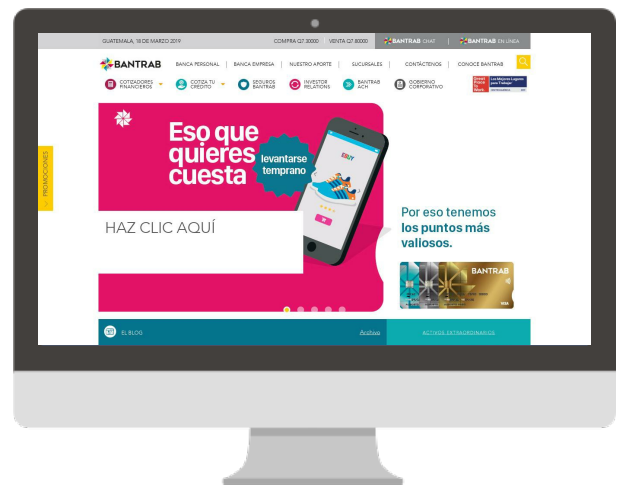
GUATEMALA, 18 DE MARZO 2019 | COMPRA Q7.30000 | VENTA Q7.80000 | BANTRAB CHAT | BANTRAB EN LÍNEA

BANTRAB | BANCA PERSONAL | BANCA EMPRESA | NUESTRO APORTE | SUCURSALES | CONTÁCTENOS | CONOCE BANTRAB

COTIZADORES FINANCIEROS | COTIZA TU CRÉDITO | SEGUROS BANTRAB | INVESTOR RELATIONS | BANTRAB ACH | GOBIERNO CORPORATIVO

PROMOCIONES

Eso que quieres cuesta levantarse temprano

HAZ CLIC AQUÍ

Por eso tenemos los puntos más valiosos.

BANTRAB

EL BLOG | Archivo | ACTIVOS EXTRAORDINARIOS